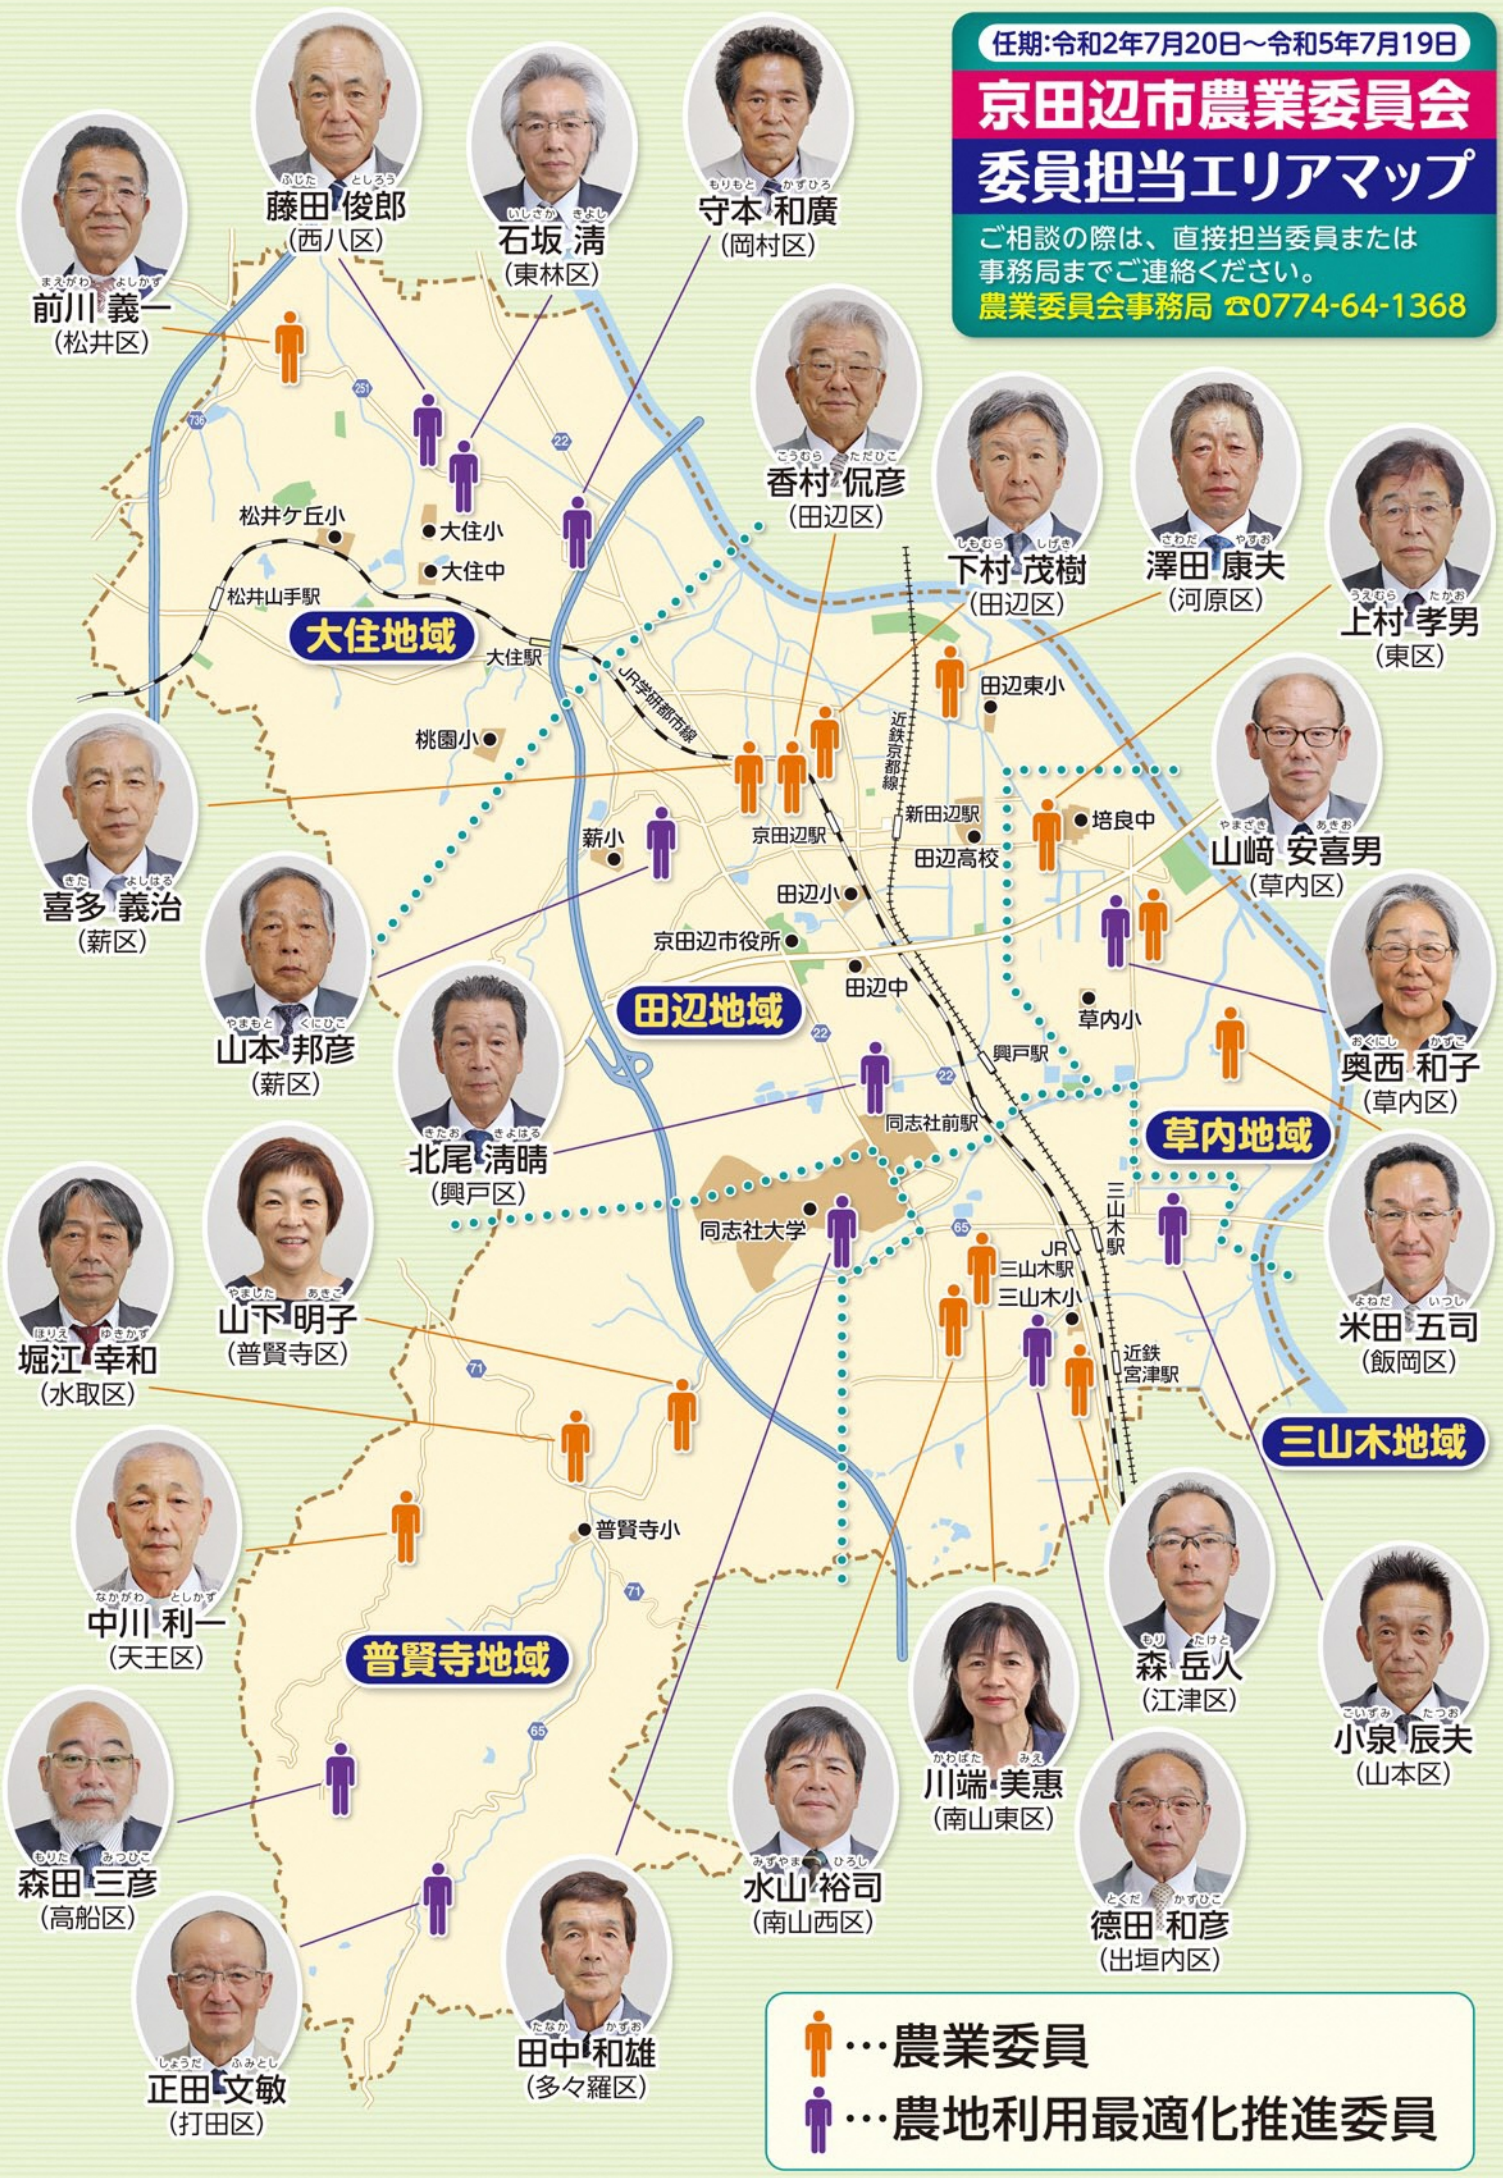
任期:令和2年7月20日～令和5年7月19日

京田辺市農業委員会

委員担当エリアマップ

ご相談の際は、直接担当委員または事務局までご連絡ください。

農業委員会事務局 ☎0774-64-1368

まえがわ よしかず
前川 義一
(松井区)

ふじた としろう
藤田 俊郎
(西八区)

いしさか きよし
石坂 清
(東林区)

もりもと かずひろ
守本 和廣
(岡村区)

こうむら ただひこ
香村 侃彦
(田辺区)

しもむら しげき
下村 茂樹
(田辺区)

さわだ やすお
澤田 康夫
(河原区)

うえむら たかお
上村 孝男
(東区)

やまざき あきお
山﨑 安喜男
(草内区)

おくにし かずこ
奥西 和子
(草内区)

よねだ いつし
米田 五司
(飯岡区)

こいずみ たつお
小泉 辰夫
(山本区)

もり たけと
森 岳人
(江津区)

とくだ かずひこ
德田 和彦
(出垣内区)

かわばた みえ
川端 美惠
(南山東区)

みずやま ひろし
水山 裕司
(南山西区)

たなか かずお
田中 和雄
(多々羅区)

しょうだ ふみとし
正田 文敏
(打田区)

もりた みつひこ
森田 三彦
(高船区)

なかがわ としかず
中川 利一
(天王区)

ほりえ ゆきかず
堀江 幸和
(水取区)

やました あきこ
山下 明子
(普賢寺区)

きたお きよはる
北尾 清晴
(興戸区)

やまもと くにひこ
山本 邦彦
(薪区)

きた よしはる
喜多 義治
(薪区)

松井ケ丘小
大住小
大住中
松井山手駅
大住地域
大住駅
JR学研都市線
桃園小
田辺東小
近鉄京都線
新田辺駅
培良中
京田辺駅
薪小
田辺高校
田辺小
京田辺市役所
田辺中
田辺地域
草内小
興戸駅
同志社前駅
草内地域
同志社大学
三山木駅
JR三山木駅
三山木小
近鉄宮津駅
三山木地域
普賢寺小
普賢寺地域
251
22
71
65

…農業委員
…農地利用最適化推進委員